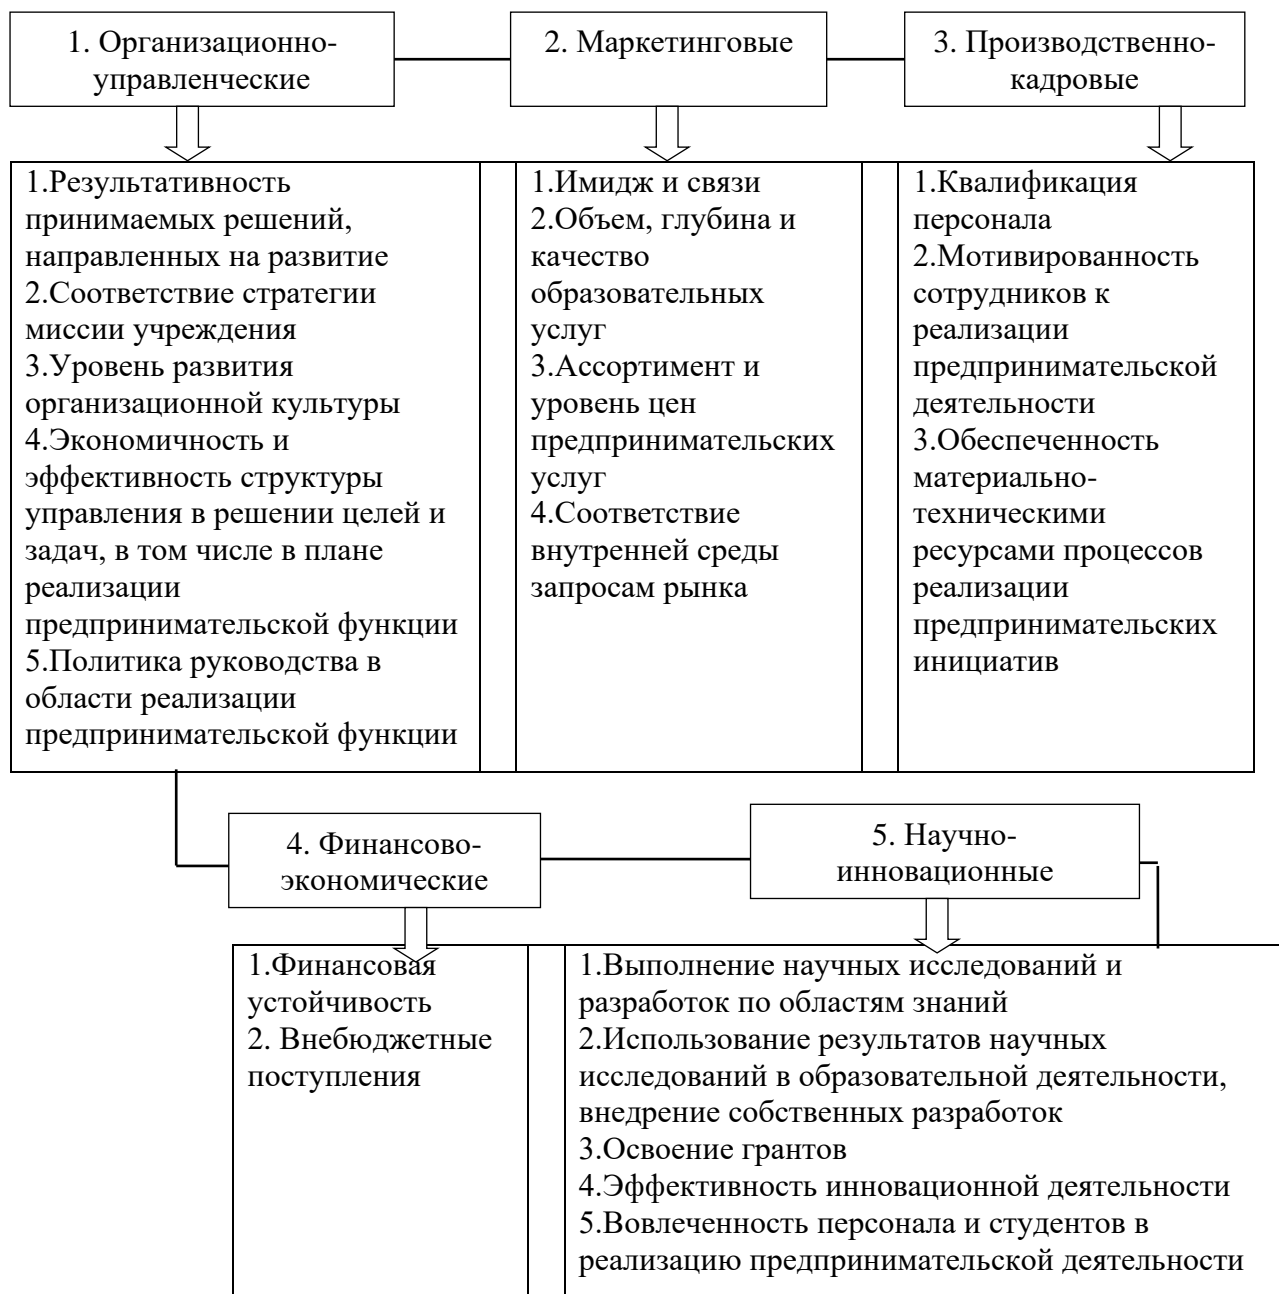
1. Организационно-управленческие

2. Маркетинговые

3. Производственно-кадровые

1.Результативность принимаемых решений, направленных на развитие
2.Соответствие стратегии миссии учреждения
3.Уровень развития организационной культуры
4.Экономичность и эффективность структуры управления в решении целей и задач, в том числе в плане реализации предпринимательской функции
5.Политика руководства в области реализации предпринимательской функции

1.Имидж и связи
2.Объем, глубина и качество образовательных услуг
3.Ассортимент и уровень цен предпринимательских услуг
4.Соответствие внутренней среды запросам рынка

1.Квалификация персонала
2.Мотивированность сотрудников к реализации предпринимательской деятельности
3.Обеспеченность материально-техническими ресурсами процессов реализации предпринимательских инициатив

4. Финансово-экономические

5. Научно-инновационные

1.Финансовая устойчивость
2. Внебюджетные поступления

1.Выполнение научных исследований и разработок по областям знаний
2.Использование результатов научных исследований в образовательной деятельности, внедрение собственных разработок
3.Освоение грантов
4.Эффективность инновационной деятельности
5.Вовлеченность персонала и студентов в реализацию предпринимательской деятельности